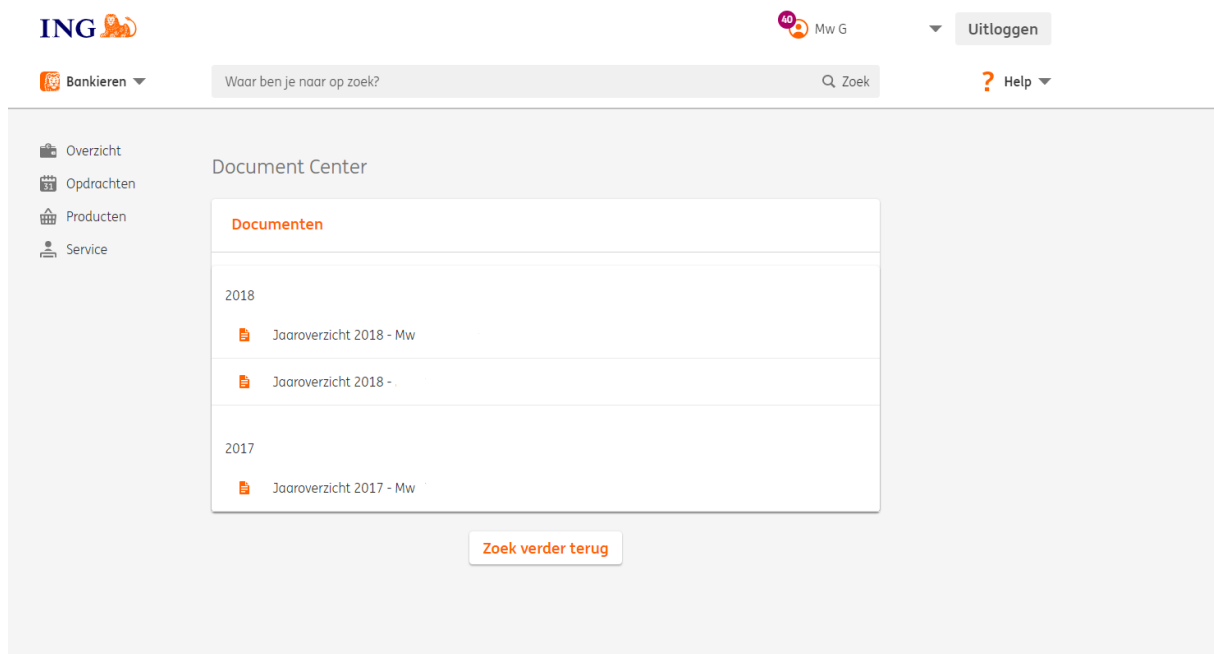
ING

40 Mw G

Uitloggen

Bankieren

Waar ben je naar op zoek?

Zoek

Help

Overzicht

31 Opdrachten

Producten

Service

Document Center

Documenten

2018

Jaaroverzicht 2018 - Mw

Jaaroverzicht 2018 -

2017

Jaaroverzicht 2017 - Mw

Zoek verder terug